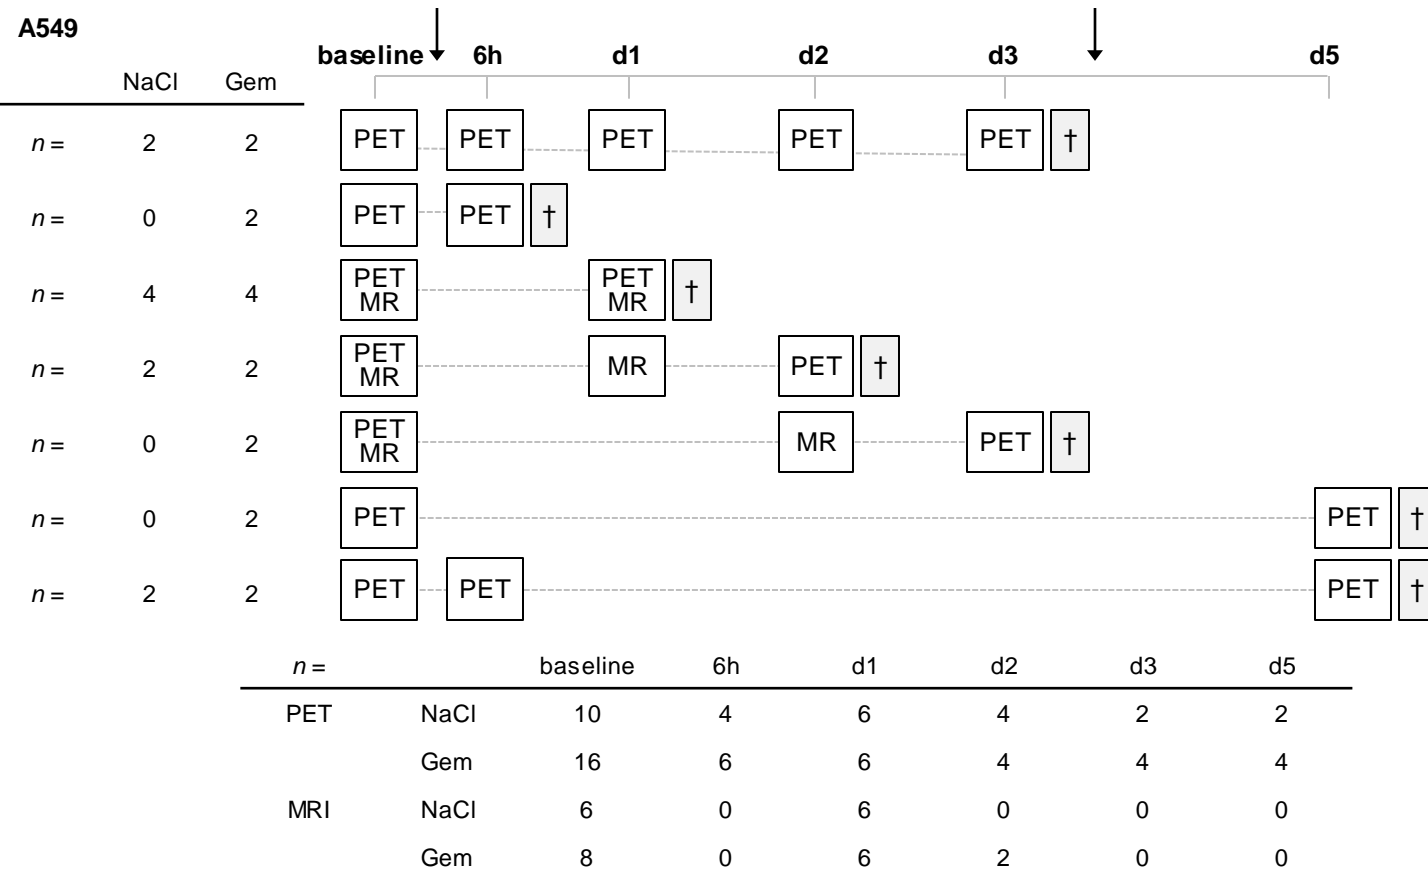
A549

baseline 6h d1 d2 d3 d5

| | NaCl | Gem | |
|---|---|---|---|
| $n$ = | 2 | 2 | PET PET PET PET PET † |
| $n$ = | 0 | 2 | PET PET † |
| $n$ = | 4 | 4 | PET MR PET MR † |
| $n$ = | 2 | 2 | PET MR MR PET † |
| $n$ = | 0 | 2 | PET MR MR PET † |
| $n$ = | 0 | 2 | PET PET † |
| $n$ = | 2 | 2 | PET PET PET † |

| $n$ = | | baseline | 6h | d1 | d2 | d3 | d5 |
|---|---|---|---|---|---|---|---|
| PET | NaCl | 10 | 4 | 6 | 4 | 2 | 2 |
| | Gem | 16 | 6 | 6 | 4 | 4 | 4 |
| MRI | NaCl | 6 | 0 | 6 | 0 | 0 | 0 |
| | Gem | 8 | 0 | 6 | 2 | 0 | 0 |